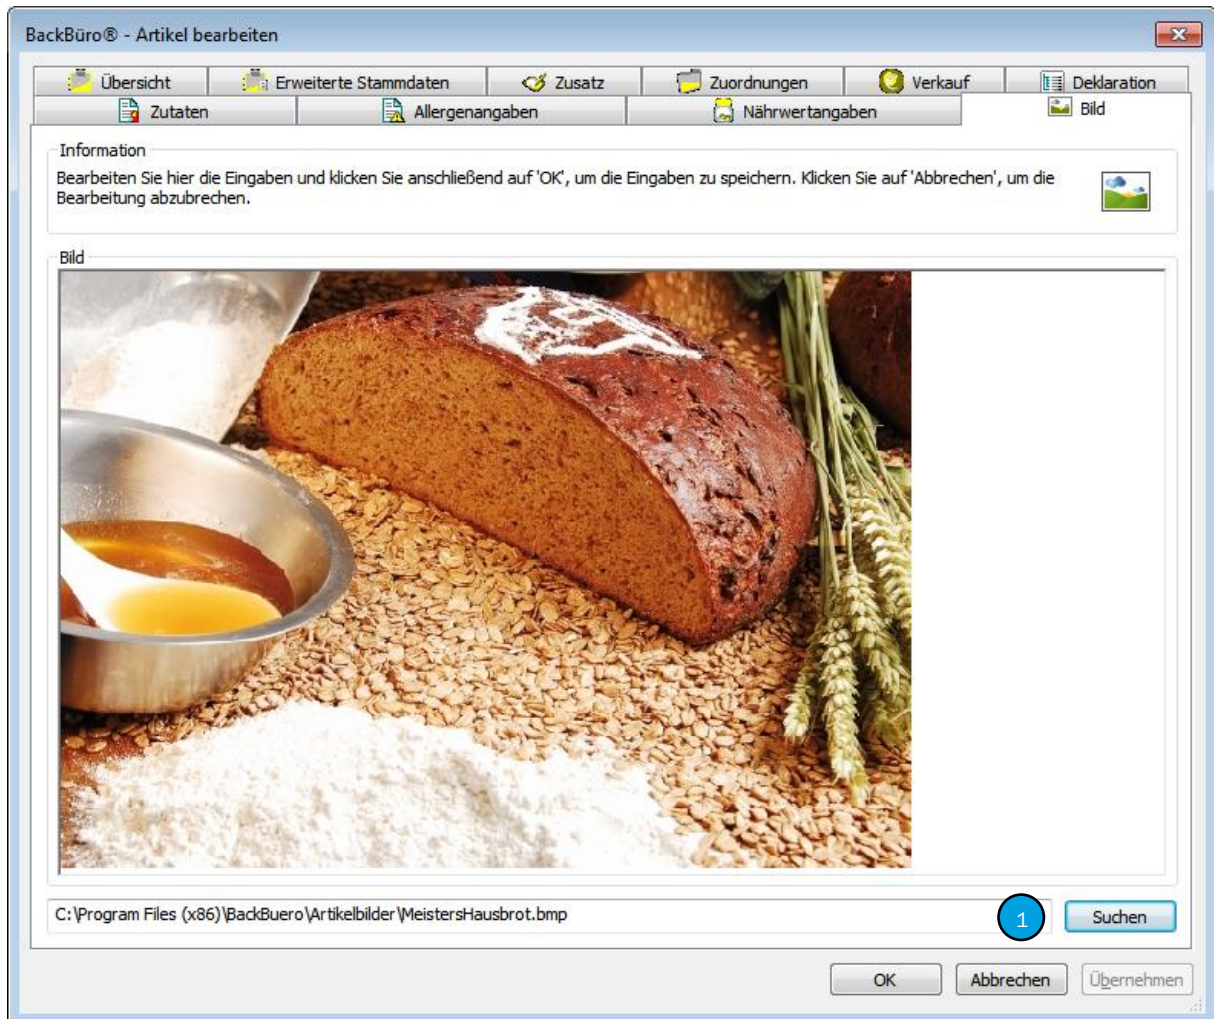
BackBüro® - Artikel bearbeiten

Übersicht | Erweiterte Stammdaten | Zusatz | Zuordnungen | Verkauf | Deklaration
Zutaten | Allergenangaben | Nährwertangaben | Bild

Information
Bearbeiten Sie hier die Eingaben und klicken Sie anschließend auf 'OK', um die Eingaben zu speichern. Klicken Sie auf 'Abbrechen', um die Bearbeitung abzubrechen.

Bild

C:\Program Files (x86)\BackBuero\Artikelbilder\MeistersHausbrot.bmp

1

Suchen

OK
Abbrechen
Übernehmen